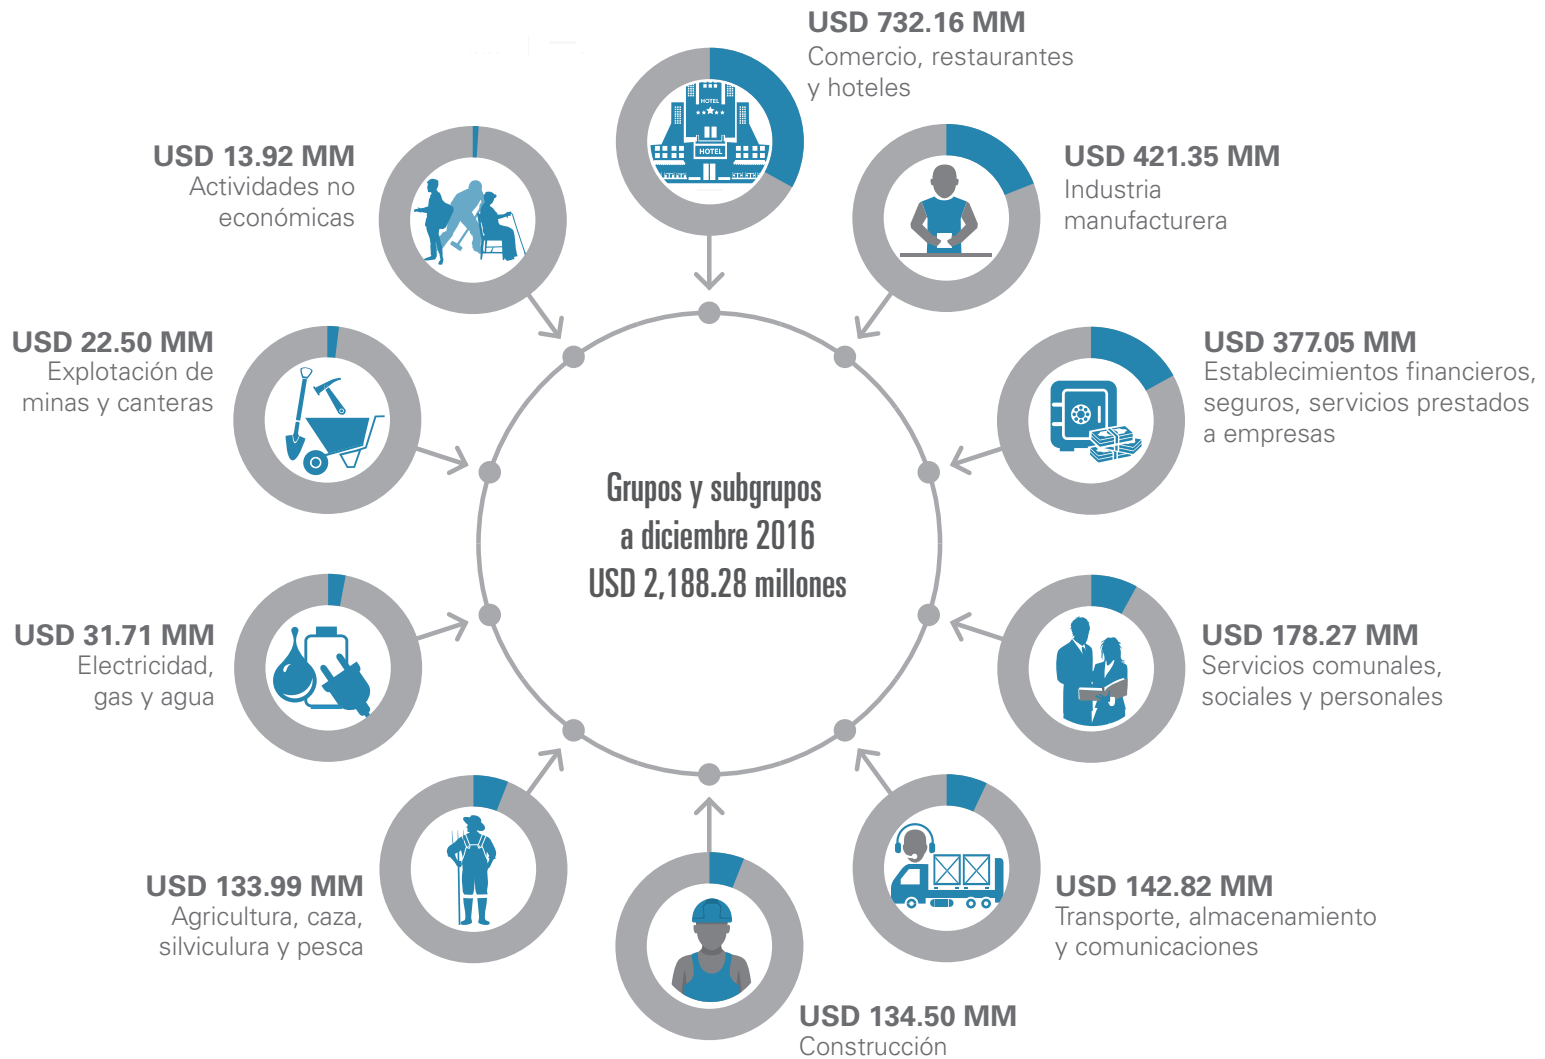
USD 732.16 MM
Comercio, restaurantes y hoteles

HOTEL

HOTEL

USD 13.92 MM
Actividades no económicas

USD 421.35 MM
Industria manufacturera

USD 22.50 MM
Explotación de minas y canteras

USD 377.05 MM
Establecimientos financieros, seguros, servicios prestados a empresas

Grupos y subgrupos
a diciembre 2016
USD 2,188.28 millones

USD 31.71 MM
Electricidad, gas y agua

USD 178.27 MM
Servicios comunales, sociales y personales

USD 133.99 MM
Agricultura, caza, silvicultura y pesca

USD 142.82 MM
Transporte, almacenamiento y comunicaciones

USD 134.50 MM
Construcción